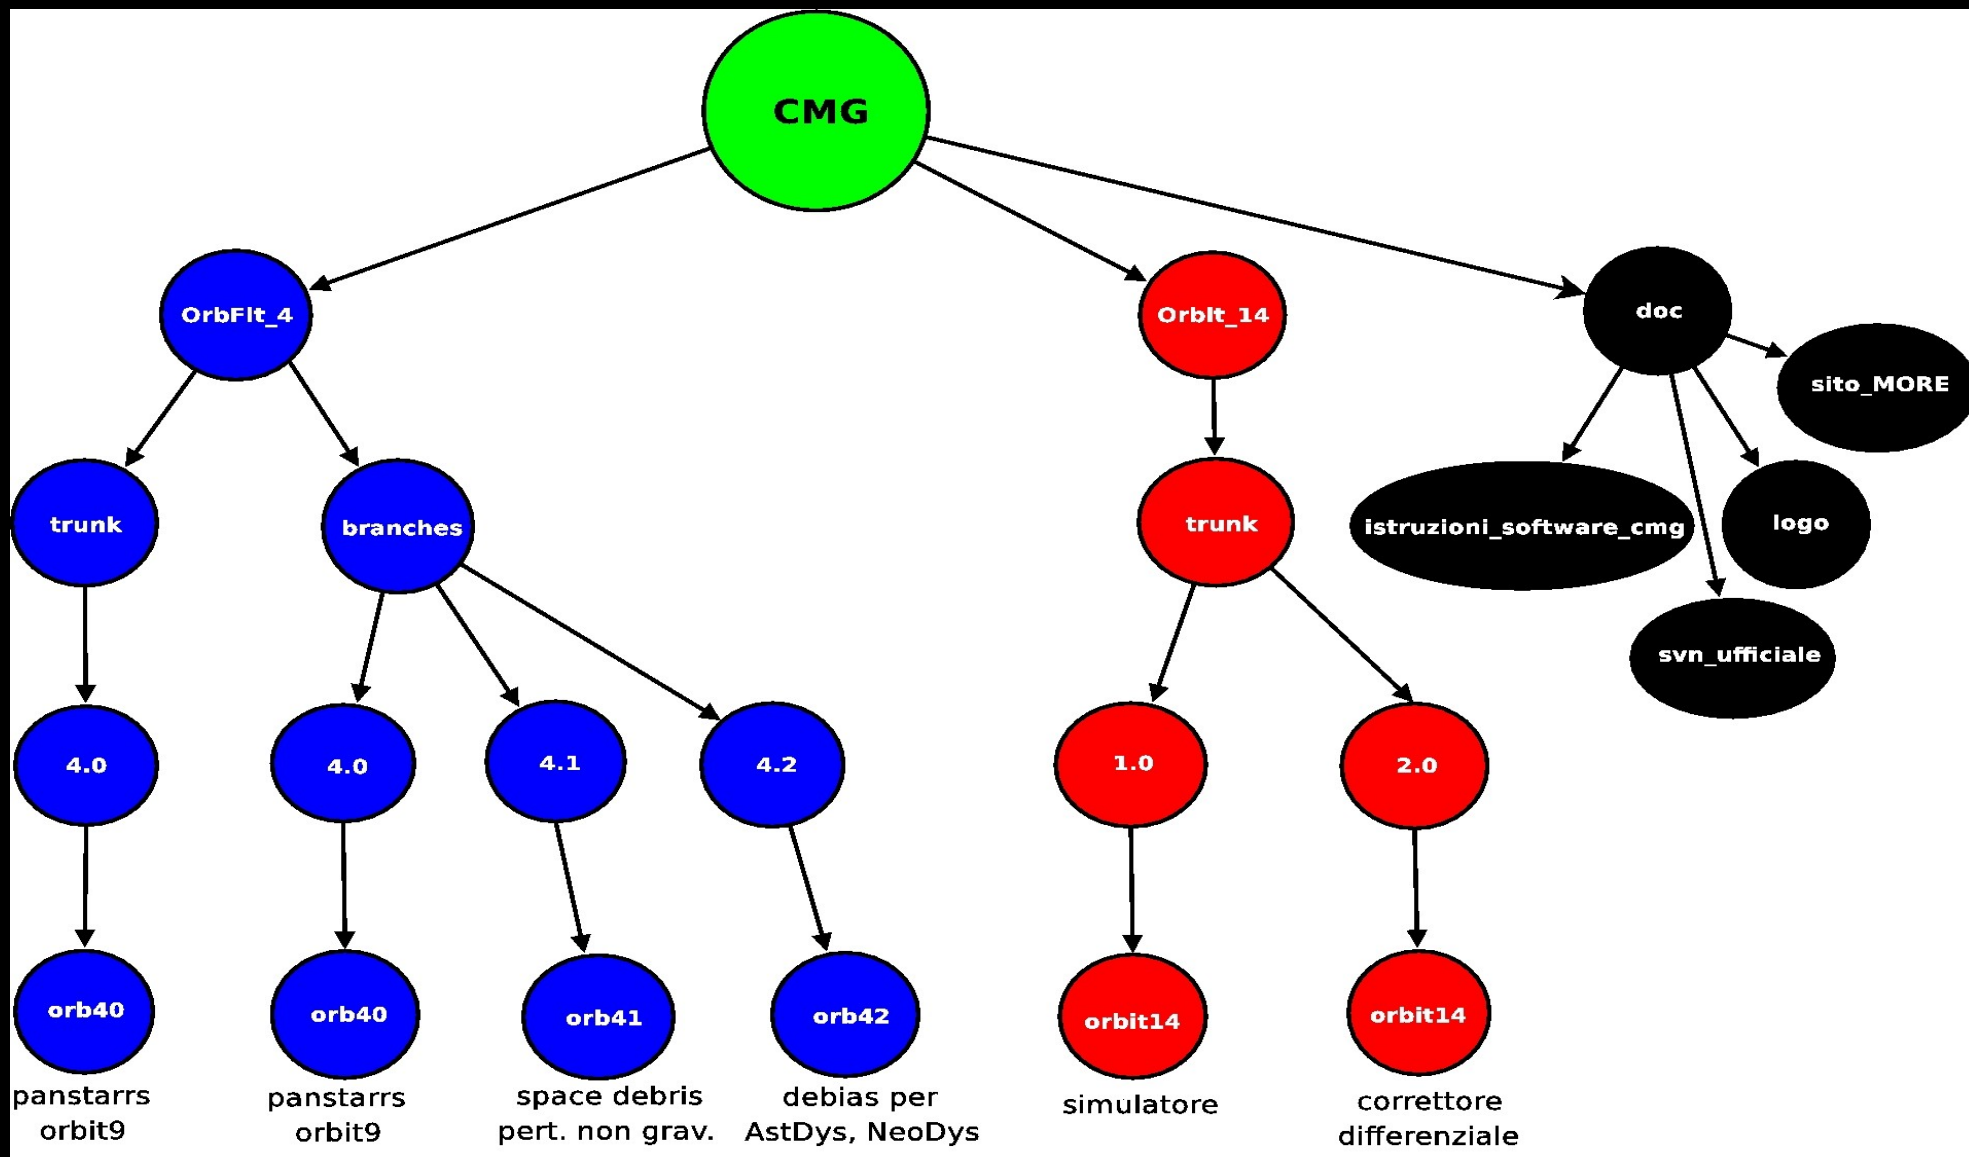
CMG

OrbFit_4

OrbIt_14

doc

sito_MORE

trunk

branches

trunk

istruzioni_software_cmg

logo

svn_ufficiale

4.0

4.0

4.1

4.2

1.0

2.0

orb40

orb40

orb41

orb42

orbit14

orbit14

panstarrs orbit9

panstarrs orbit9

space debris pert. non grav.

debias per AstDys, NeoDys

simulatore

correttore differenziale